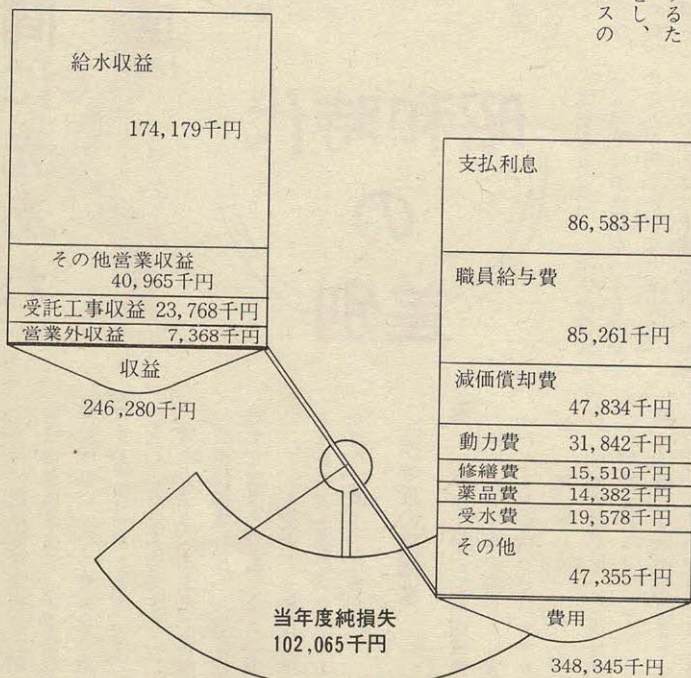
給水収益

174,179千円

その他営業収益
40,965千円

受託工事収益 23,768千円

営業外収益 7,368千円

収益

246,280千円

支払利息

86,583千円

職員給与費

85,261千円

減価償却費
47,834千円

動力費 31,842千円

修繕費 15,510千円

薬品費 14,382千円

受水費 19,578千円

その他
47,355千円

費用

348,345千円

当年度純損失
102,065千円